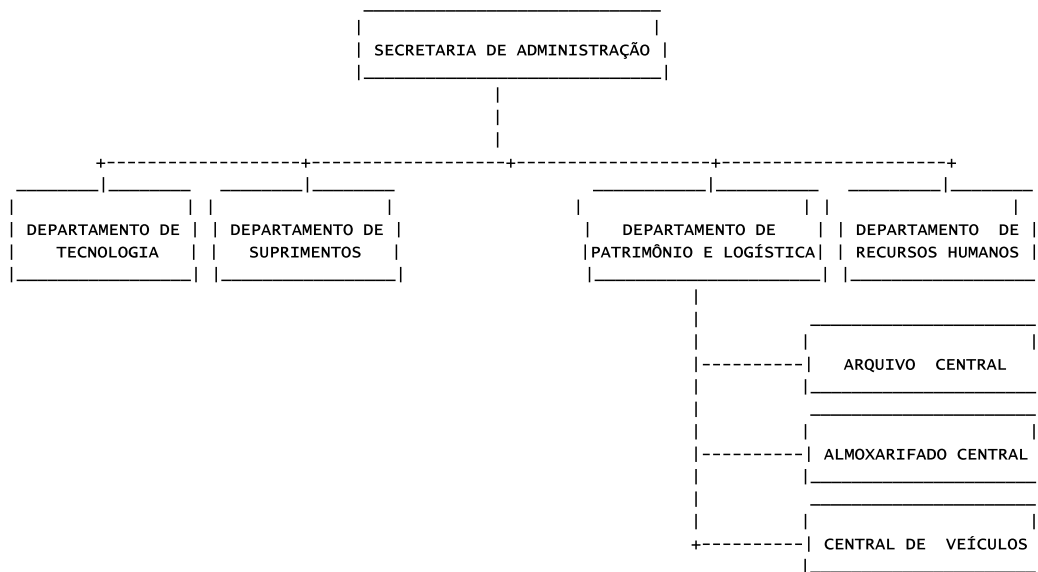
SECRETARIA DE ADMINISTRAÇÃO

DEPARTAMENTO DE TECNOLOGIA

DEPARTAMENTO DE SUPRIMENTOS

DEPARTAMENTO DE PATRIMÔNIO E LOGÍSTICA

DEPARTAMENTO DE RECURSOS HUMANOS

ARQUIVO CENTRAL

ALMOXARIFADO CENTRAL

CENTRAL DE VEÍCULOS